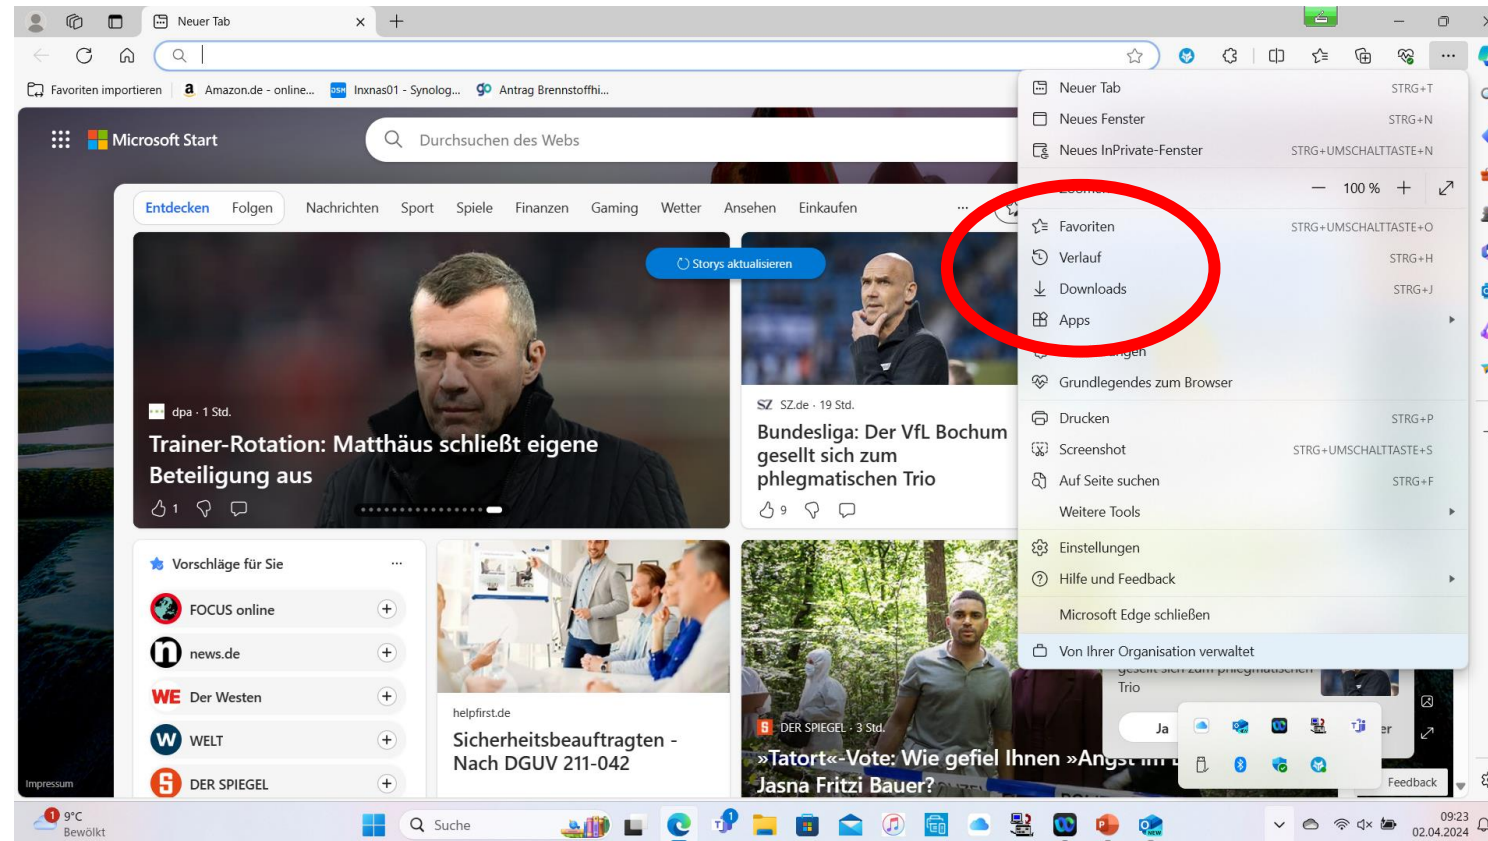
Neuer Tab

Favoriten importieren Amazon.de - online... Inxnas01 - Synolog... Antrag Brennstoffhi...

Microsoft Start

Durchsuchen des Webs

Entdecken Folgen Nachrichten Sport Spiele Finanzen Gaming Wetter Ansehen Einkaufen

Storys aktualisieren

dpa · 1 Std.

Trainer-Rotation: Matthäus schließt eigene Beteiligung aus

1

SZ.de · 19 Std.

Bundesliga: Der VfL Bochum gesellt sich zum phlegmatischen Trio

9

Vorschläge für Sie

FOCUS online

news.de

Der Westen

WELT

DER SPIEGEL

helpfirst.de

Sicherheitsbeauftragten - Nach DGUV 211-042

DER SPIEGEL · 3 Std.

»Tatort«-Vote: Wie gefiel Ihnen »Angst im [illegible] Jasna Fritzi Bauer?

Trio

Ja

Feedback

Impressum

Neuer Tab STRG+T
Neues Fenster STRG+N
Neues InPrivate-Fenster STRG+UMSCHALTTASTE+N
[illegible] 100 %
Favoriten STRG+UMSCHALTTASTE+O
Verlauf STRG+H
Downloads STRG+J
Apps
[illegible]ngen
Grundlegendes zum Browser
Drucken STRG+P
Screenshot STRG+UMSCHALTTASTE+S
Auf Seite suchen STRG+F
Weitere Tools
Einstellungen
Hilfe und Feedback
Microsoft Edge schließen
Von Ihrer Organisation verwaltet

9°C
Bewölkt

Suche

09:23
02.04.2024